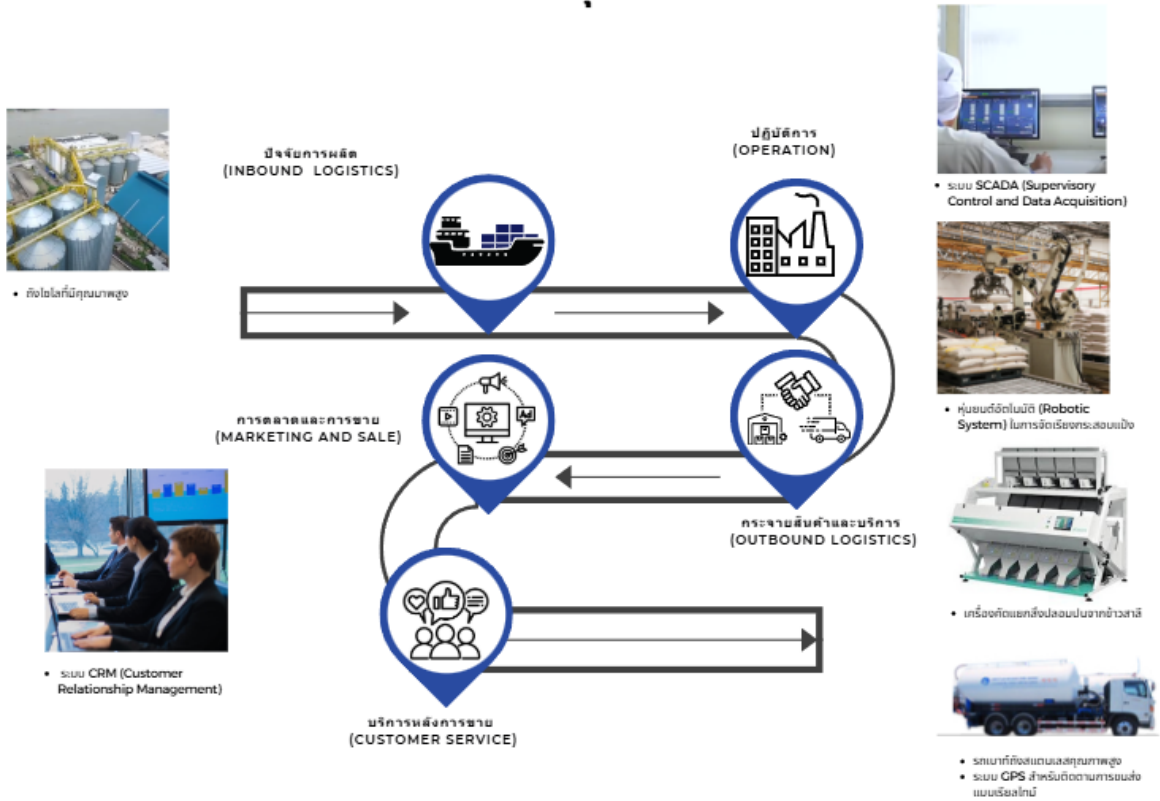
ปัจจัยการผลิต
(INBOUND LOGISTICS)

ปฏิบัติการ
(OPERATION)

• ถังไซโลที่มีคุณภาพสูง

• ระบบ SCADA (Supervisory Control and Data Acquisition)

การตลาดและการขาย
(MARKETING AND SALE)

• หุ่นยนต์อัตโนมัติ (Robotic System) ในการจัดเรียงกระสอบแป้ง

กระจายสินค้าและบริการ
(OUTBOUND LOGISTICS)

• เครื่องคัดแยกสิ่งปลอมปนจากข้าวสาลี

• ระบบ CRM (Customer Relationship Management)

บริการหลังการขาย
(CUSTOMER SERVICE)

• รถเบาท์ถังสแตนเลสคุณภาพสูง
• ระบบ GPS สำหรับติดตามการขนส่งแบบเรียลไทม์